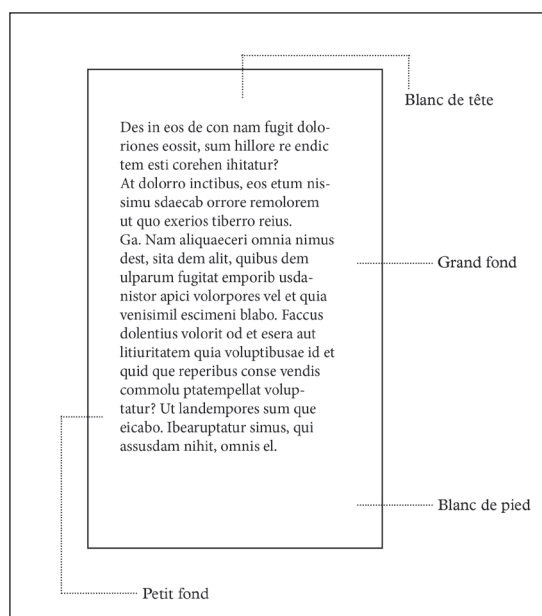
Blanc de tête

Des in eos de con nam fugit doloriones eossit, sum hillore re endic tem esti corehen ihitatur?
At dolorro inctibus, eos etum nissimu sdaecab orrore remolorem ut quo exerios tiberro reius.
Ga. Nam aliquaeceri omnia nimus dest, sita dem alit, quibus dem ulparum fugitat emporib usdanistor apici volorpores vel et quia venisimil escimeni blabo. Faccus dolentius volorit od et esera aut litiuritatem quia voluptibusae id et quid que reperibus conse vendis commolu ptatempellat voluptatur? Ut landempores sum que eicabo. Ibearuptatur simus, qui assusdam nihit, omnis el.

Grand fond

Blanc de pied

Petit fond